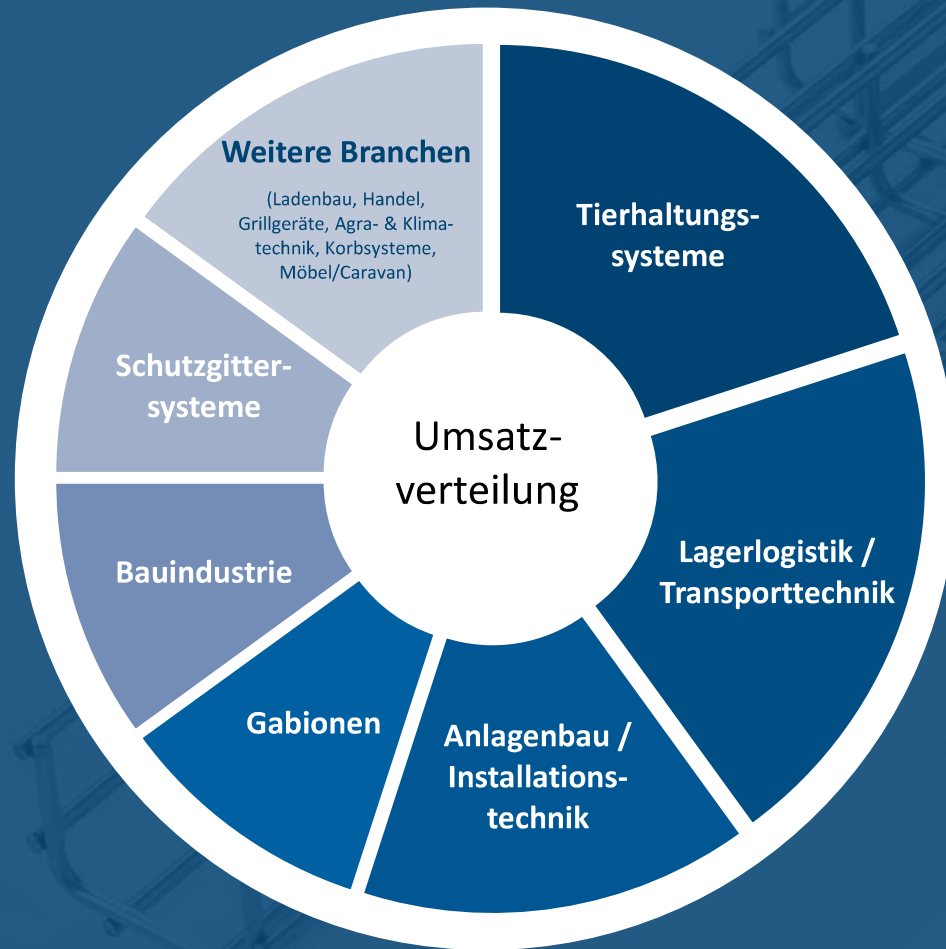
Umsatzverteilung

Tierhaltungssysteme

Lagerlogistik / Transporttechnik

Anlagenbau / Installationstechnik

Gabionen

Bauindustrie

Schutzgittersysteme

Weitere Branchen

(Ladenbau, Handel, Grillgeräte, Agra- & Klimatechnik, Korbsysteme, Möbel/Caravan)